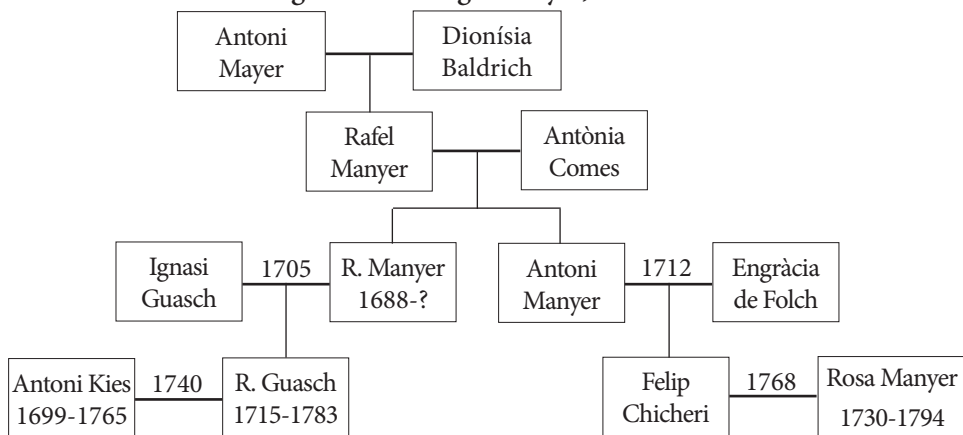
Antoni Mayer

Dionísia Baldrich

Rafel Manyer

Antònia Comes

Ignasi Guasch

1705

R. Manyer 1688-?

Antoni Manyer

1712

Engràcia de Folch

Antoni Kies 1699-1765

1740

R. Guasch 1715-1783

Felip Chicheri

1768

Rosa Manyer 1730-1794